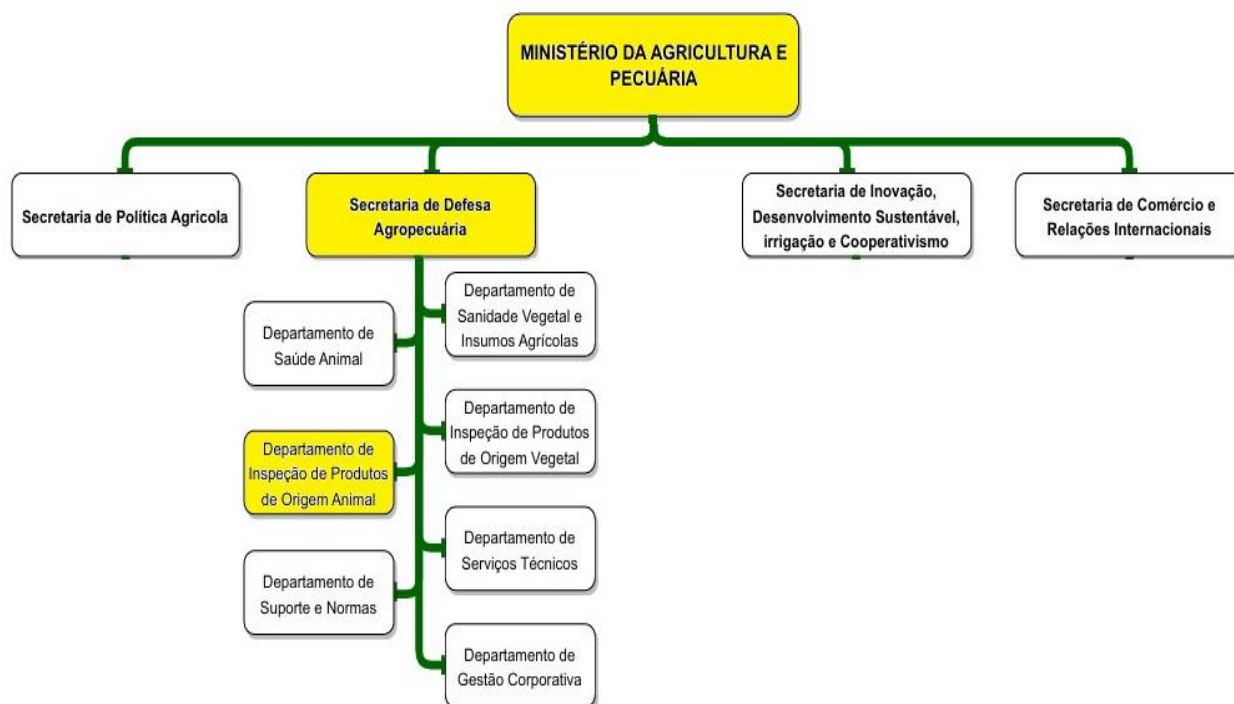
MINISTÉRIO DA AGRICULTURA E PECUÁRIA

Secretaria de Política Agricola

Secretaria de Defesa Agropecuária

Secretaria de Inovação, Desenvolvimento Sustentável, irrigação e Cooperativismo

Secretaria de Comércio e Relações Internacionais

Departamento de Saúde Animal

Departamento de Sanidade Vegetal e Insumos Agrícolas

Departamento de Inspeção de Produtos de Origem Animal

Departamento de Inspeção de Produtos de Origem Vegetal

Departamento de Serviços Técnicos

Departamento de Suporte e Normas

Departamento de Gestão Corporativa